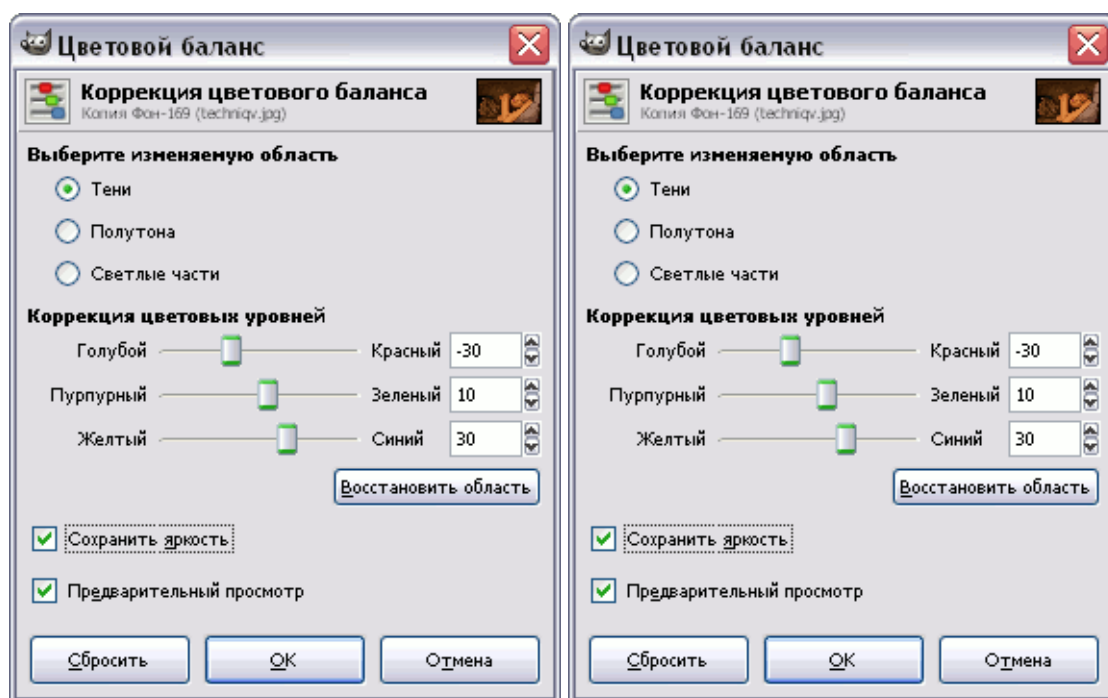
Цветовой баланс

Коррекция цветового баланса
Копия Фон-169 (techniqv.jpg)

Выберите изменяемую область

Тени

Полутона

Светлые части

Коррекция цветовых уровней

Голубой Красный -30

Пурпурный Зеленый 10

Желтый Синий 30

Восстановить область

Сохранить яркость

Предварительный просмотр

Сбросить

OK

Отмена

Цветовой баланс

Коррекция цветового баланса
Копия Фон-169 (techniqv.jpg)

Выберите изменяемую область

Тени

Полутона

Светлые части

Коррекция цветовых уровней

Голубой Красный -30

Пурпурный Зеленый 10

Желтый Синий 30

Восстановить область

Сохранить яркость

Предварительный просмотр

Сбросить

OK

Отмена